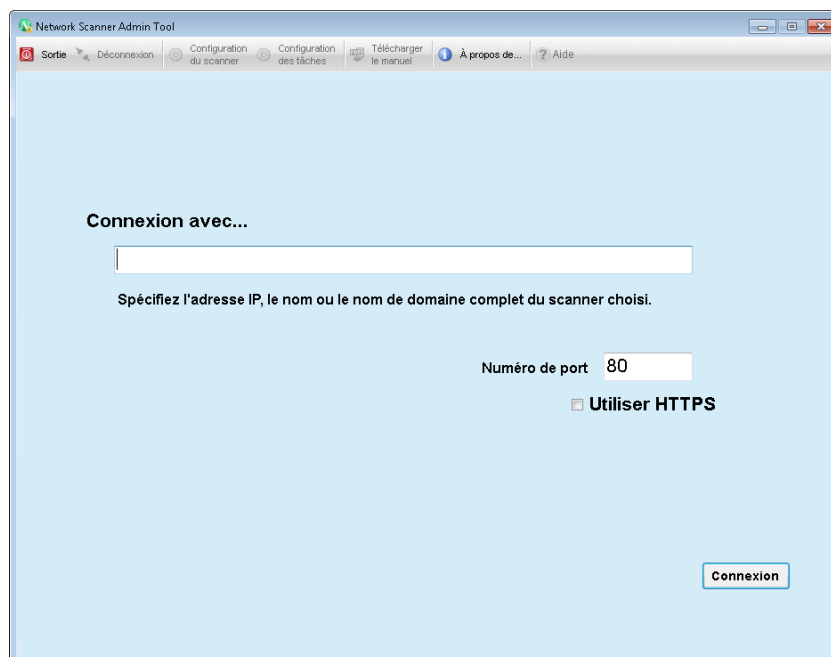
Network Scanner Admin Tool

Sortie Déconnexion Configuration du scanner Configuration des tâches Télécharger le manuel À propos de... Aide

Connexion avec...

Spécifiez l'adresse IP, le nom ou le nom de domaine complet du scanner choisi.

Numéro de port 80

Utiliser HTTPS

Connexion